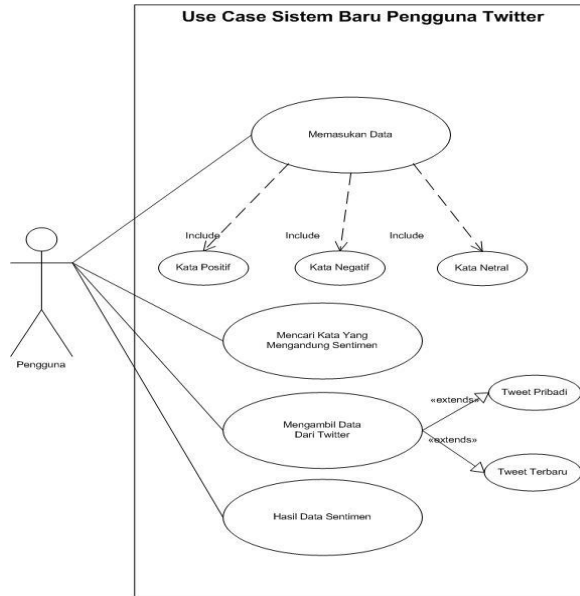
Use Case Sistem Baru Pengguna Twitter

Memasukan Data

Include

Include

Include

Kata Positif

Kata Negatif

Kata Netral

Pengguna

Mencari Kata Yang Mengandung Sentimen

Mengambil Data Dari Twitter

«extends»

Tweet Pribadi

«extends»

Tweet Terbaru

Hasil Data Sentimen